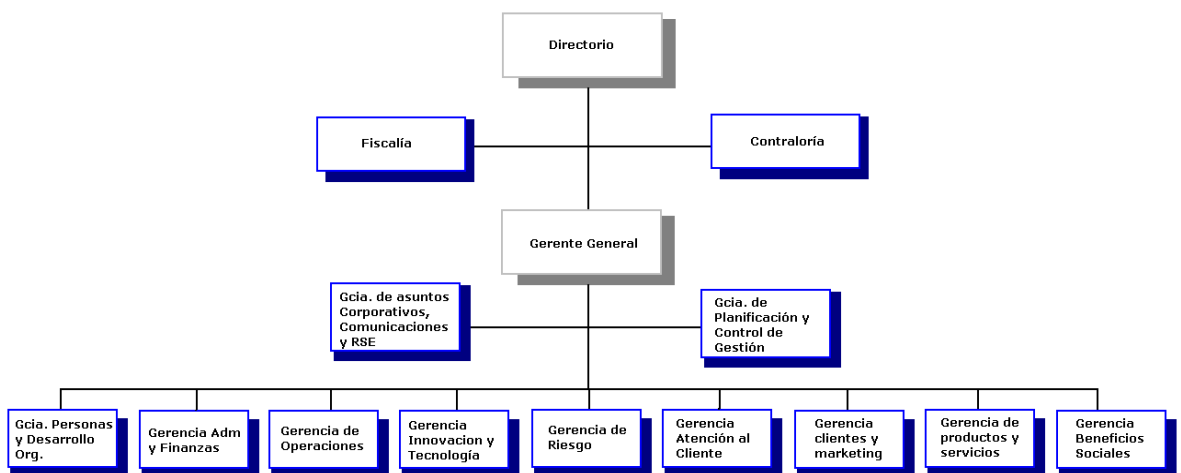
Directorio

Fiscalía

Contraloría

Gerente General

Gcia. de asuntos Corporativos, Comunicaciones y RSE

Gcia. de Planificación y Control de Gestión

Gcia. Personas y Desarrollo Org.

Gerencia Adm y Finanzas

Gerencia de Operaciones

Gerencia Innovacion y Tecnología

Gerencia de Riesgo

Gerencia Atención al Cliente

Gerencia clientes y marketing

Gerencia de productos y servicios

Gerencia Beneficios Sociales